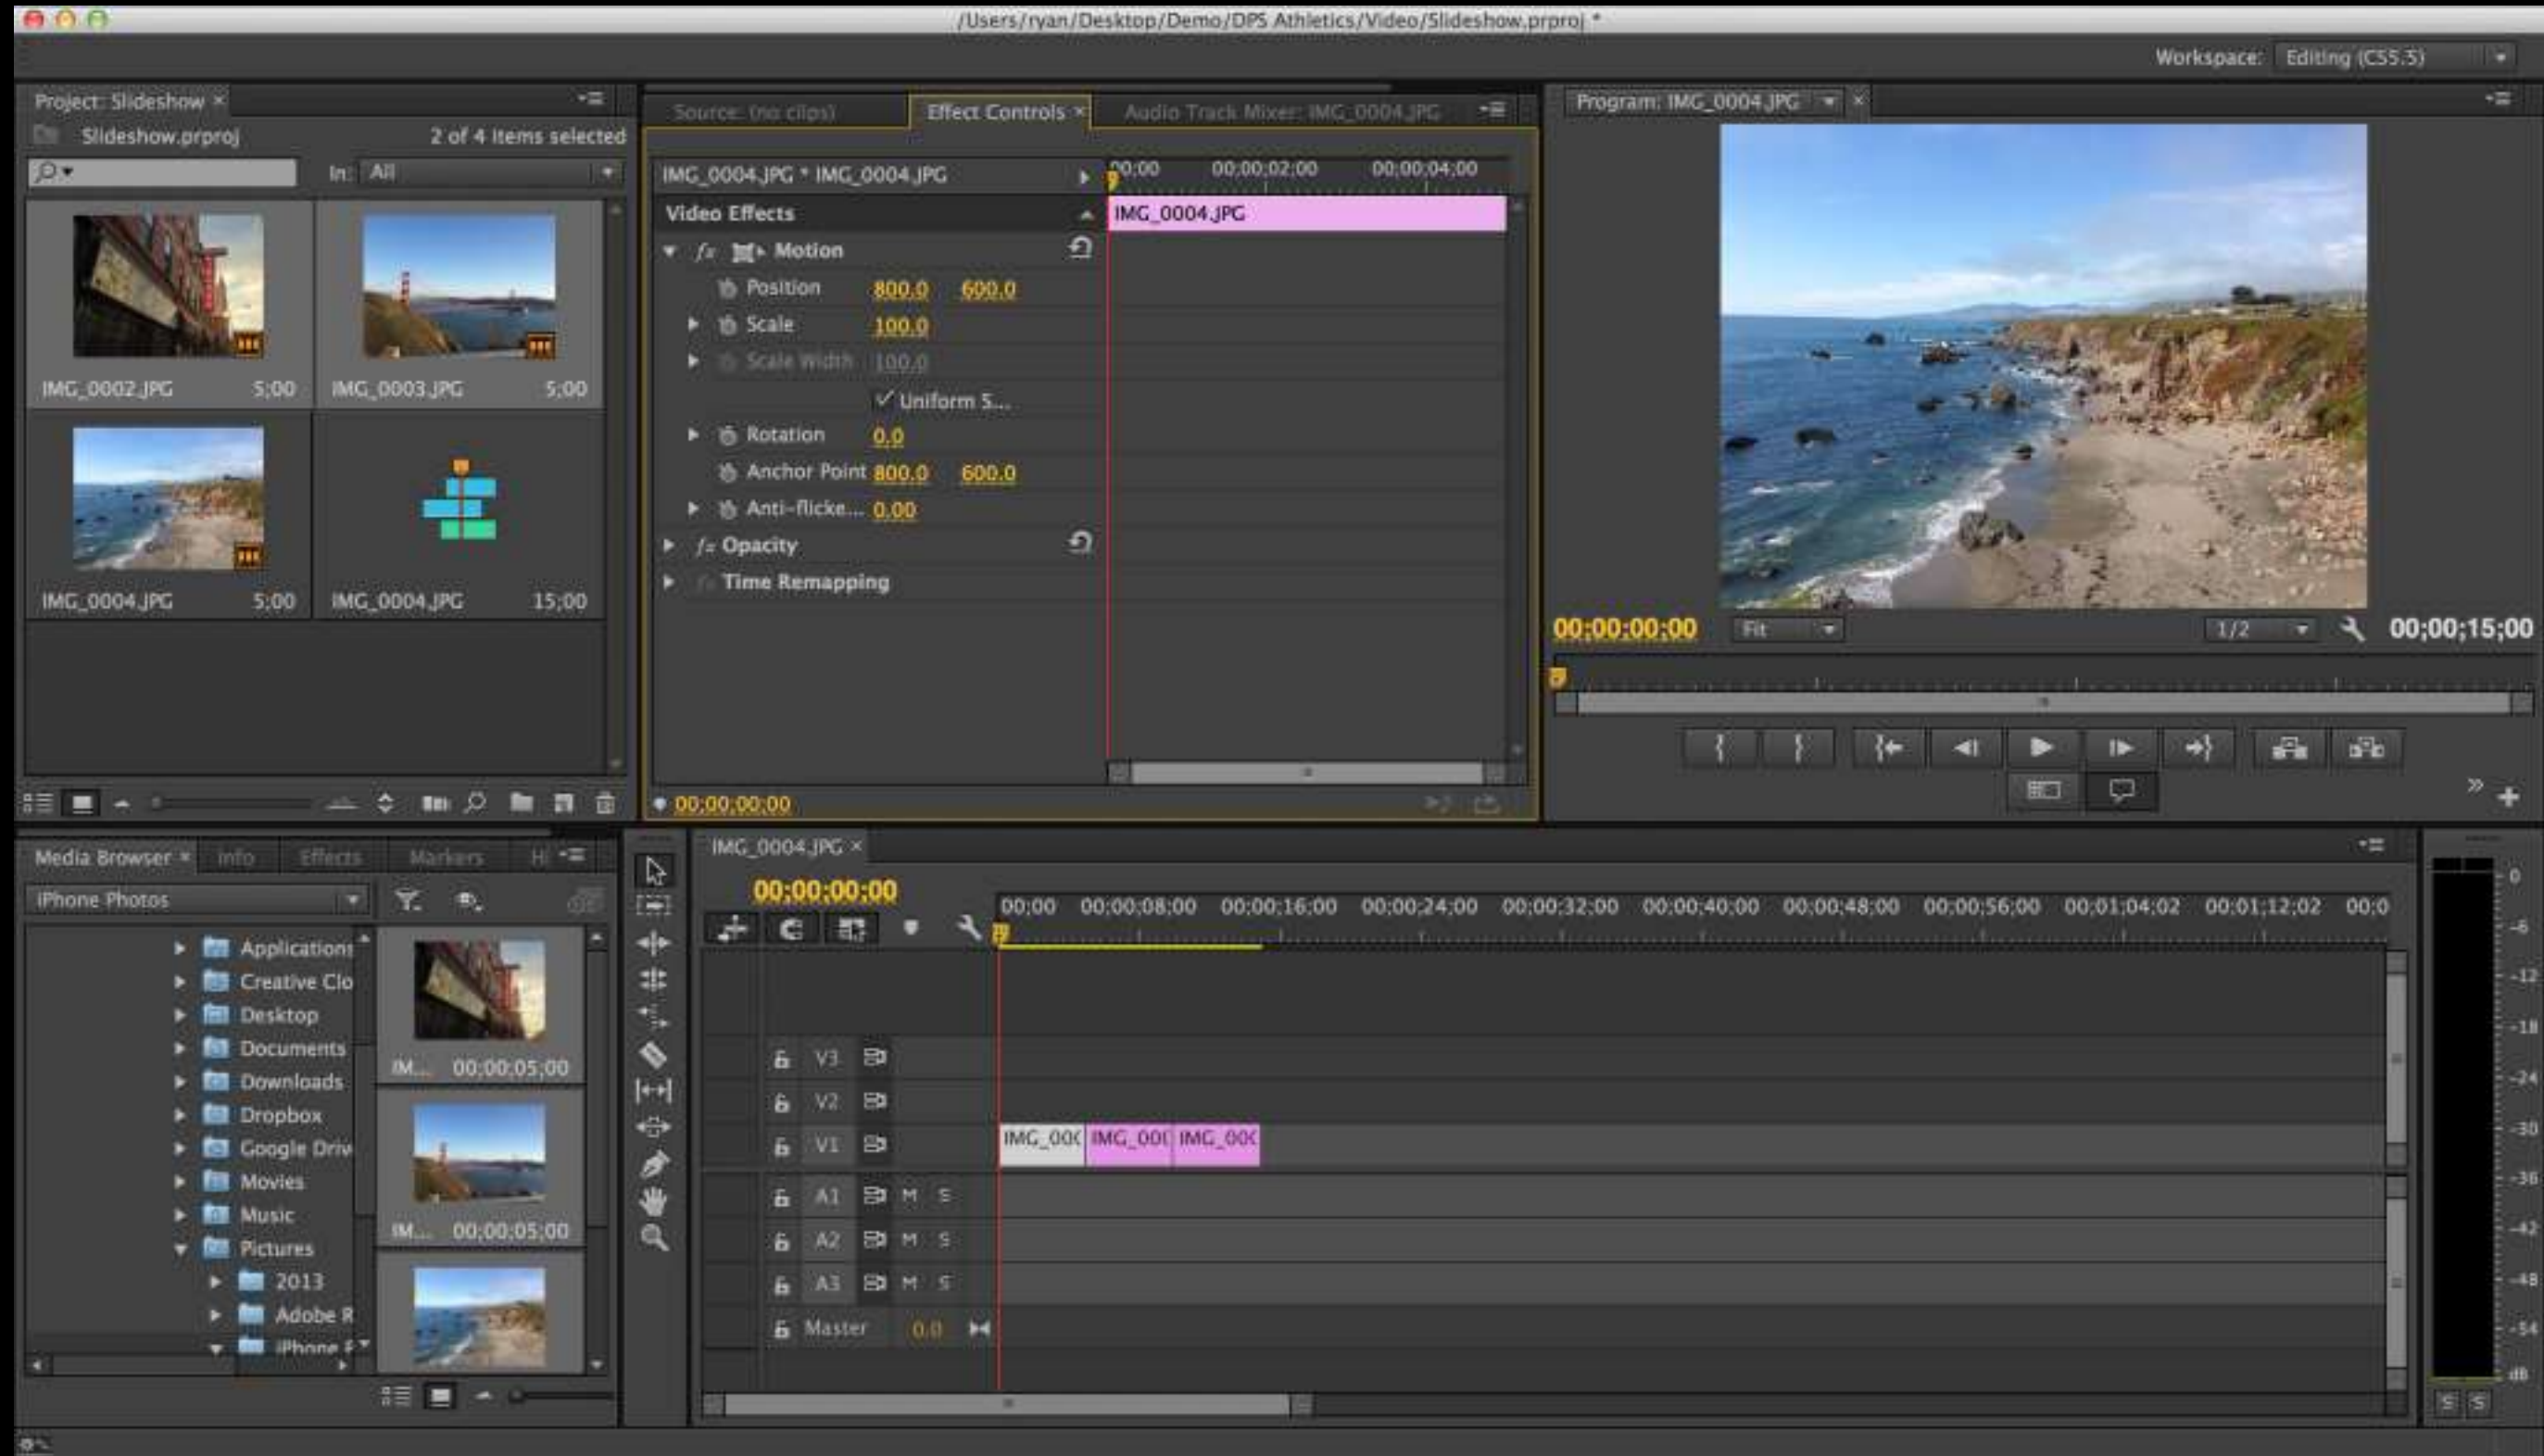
/Users/ryan/Desktop/Demo/DPS Athletics/Video/Slideshow.prproj *

Workspace: Editing (CS5.5)

Project: Slideshow ×
Slideshow.prproj
2 of 4 items selected
In: All

IMG_0002.JPG 5;00
IMG_0003.JPG 5;00
IMG_0004.JPG 5;00
IMG_0004.JPG 15;00

Source: (no clips)
Effect Controls ×
Audio Track Mixer: IMG_0004.JPG

IMG_0004.JPG * IMG_0004.JPG
00;00
00;00;02;00
00;00;04;00
Video Effects
IMG_0004.JPG
Motion
Position 800.0 600.0
Scale 100.0
Scale Width 100.0
Uniform S...
Rotation 0.0
Anchor Point 800.0 600.0
Anti-flicke... 0.00
Opacity
Time Remapping
00;00;00;00

Program: IMG_0004.JPG
00;00;00;00
Fit
1/2
00;00;15;00

Media Browser × Info Effects Markers Hi
iPhone Photos
Applications
Creative Clo
Desktop
Documents
Downloads
Dropbox
Google Driv
Movies
Music
Pictures
2013
Adobe R
iPhone F
IM... 00;00;05;00
IM... 00;00;05;00

IMG_0004.JPG ×
00;00;00;00
00;00
00;00;08;00
00;00;16;00
00;00;24;00
00;00;32;00
00;00;40;00
00;00;48;00
00;00;56;00
00;01;04;02
00;01;12;02
00;0
V3
V2
V1
IMG_000
IMG_000
IMG_000
A1 M S
A2 M S
A3 M S
Master 0.0

0
-6
-12
-18
-24
-30
-36
-42
-48
-54
dB
S S